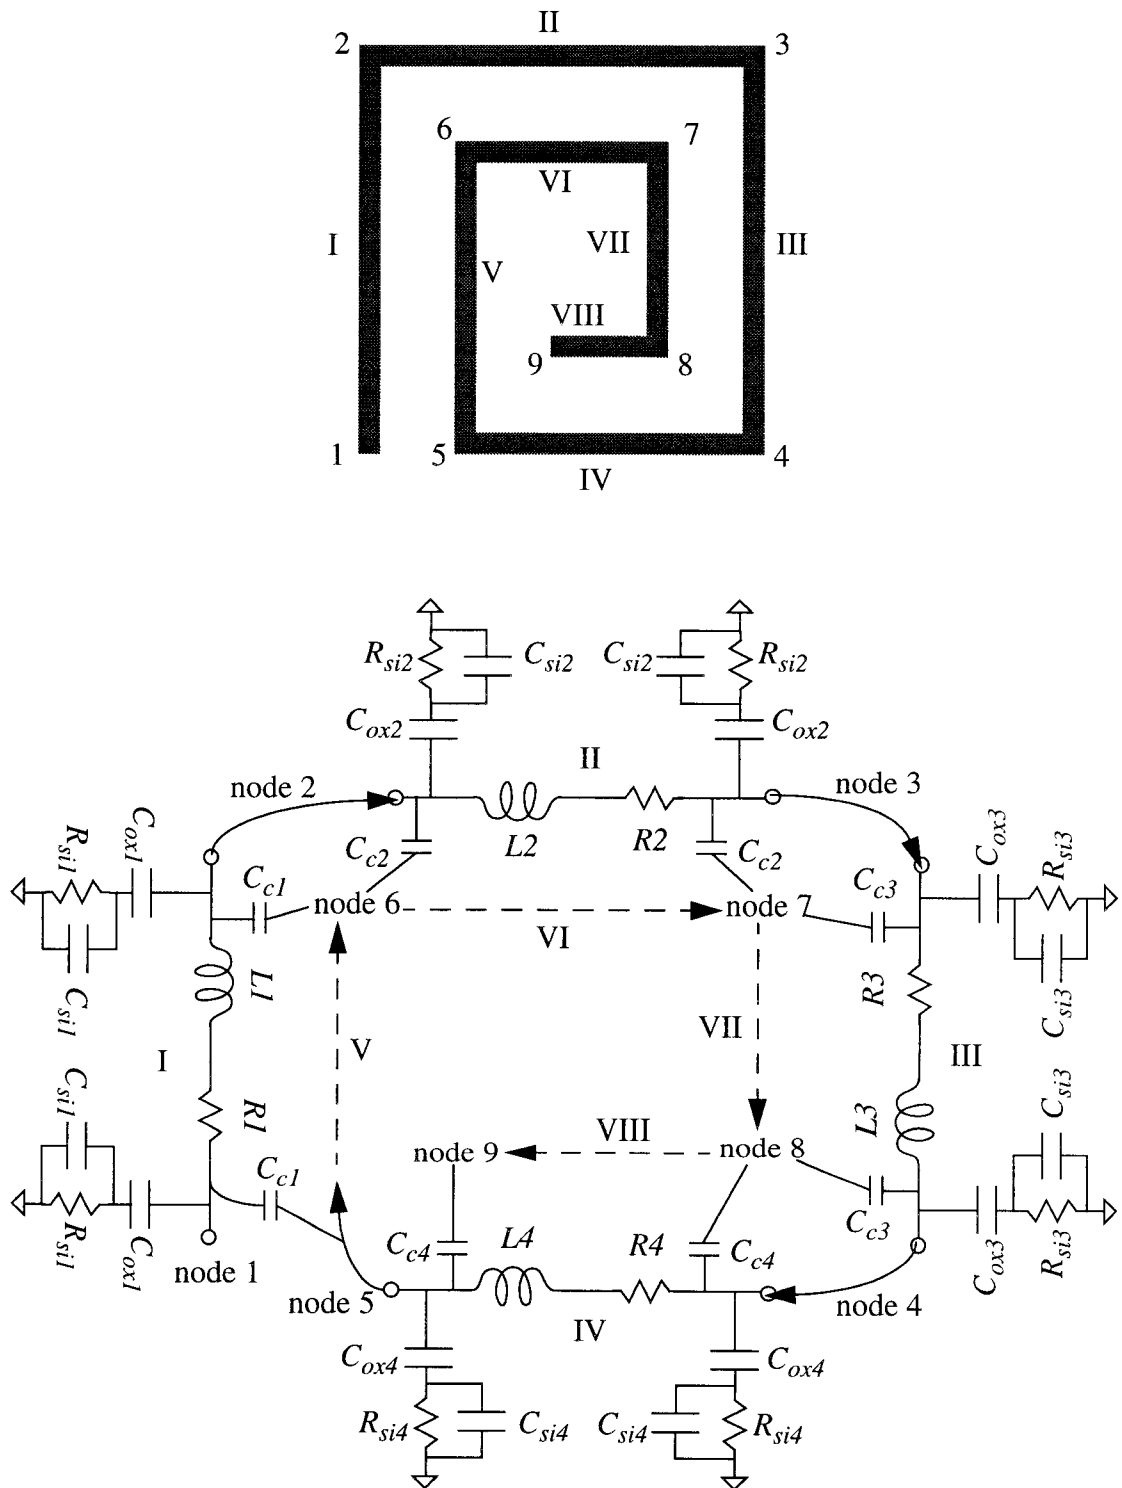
II
2 3
6 7
VI
I VII III
V
VIII
9 8
1 5 4
IV

$R_{si2}$ $C_{si2}$ $C_{si2}$ $R_{si2}$
$C_{ox2}$ $C_{ox2}$
II
node 2 node 3
$C_{ox1}$ $C_{c2}$ $L2$ $R2$ $C_{c2}$ $C_{ox3}$
$R_{si1}$ $C_{c1}$ node 6 node 7 $C_{c3}$ $R_{si3}$
$C_{si1}$ VI
$L1$ $R3$ $C_{si3}$
I V VII III
$C_{si1}$ $R1$ $L3$ $C_{si3}$
VIII
node 9 node 8
$R_{si1}$ $C_{ox1}$ $C_{c1}$ $C_{c3}$
node 1 $C_{c4}$ $L4$ $R4$ $C_{c4}$ $C_{ox3}$ $R_{si3}$
node 5 node 4
IV
$C_{ox4}$ $C_{ox4}$
$R_{si4}$ $C_{si4}$ $C_{si4}$ $R_{si4}$